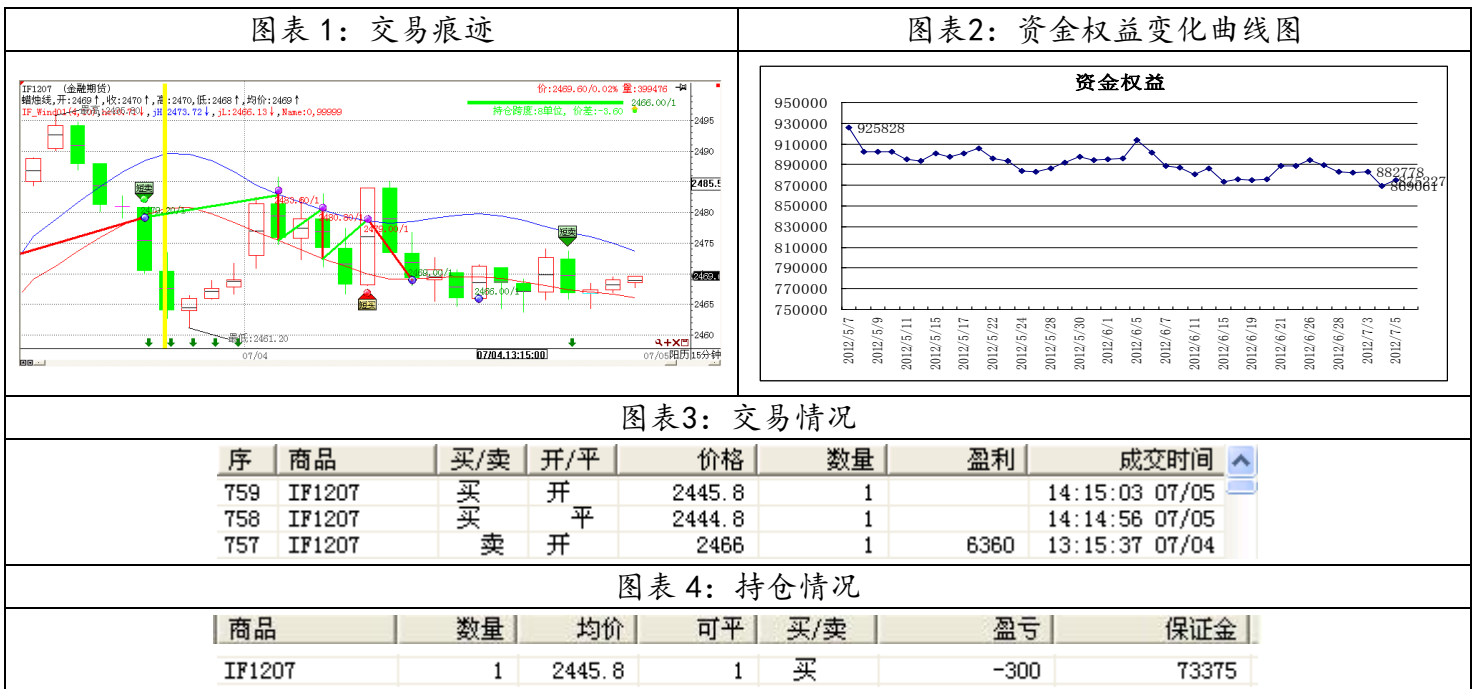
图表 1：交易痕迹

IF1207 (金融期货)
蜡烛线,开:2469↑,收:2470↑,高:2470,低:2468↑,均价:2469↑
IF_Wind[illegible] jH 2473.72↓, jL:2466.13↓, Name:0,99999
价:2469.60/0.02% 量:399476
持仓跨度:8单位, 价差:-3.60
2466.00/1
2495
2490
2485.5
2480
2475
2470
2465
2460
2483.00/1
2480.00/1
2479.00/1
2469.00/1
2466.00/1
最低:2461.20
07/04
07/04.13:15:00
07/05 阳历 15分钟

图表2：资金权益变化曲线图

资金权益

| 950000 |
|---|
| 930000 |
| 910000 |
| 890000 |
| 870000 |
| 850000 |
| 830000 |
| 810000 |
| 790000 |
| 770000 |
| 750000 |

925828
882778
875227
869061

2012/5/7, 2012/5/9, 2012/5/11, 2012/5/15, 2012/5/17, 2012/5/22, 2012/5/24, 2012/5/28, 2012/5/30, 2012/6/1, 2012/6/5, 2012/6/7, 2012/6/11, 2012/6/15, 2012/6/19, 2012/6/21, 2012/6/26, 2012/6/28, 2012/7/3, 2012/7/5

图表3：交易情况

| 序 | 商品 | 买/卖 | 开/平 | 价格 | 数量 | 盈利 | 成交时间 |
|---|---|---|---|---|---|---|---|
| 759 | IF1207 | 买 | 开 | 2445.8 | 1 | | 14:15:03 07/05 |
| 758 | IF1207 | 买 | 平 | 2444.8 | 1 | | 14:14:56 07/05 |
| 757 | IF1207 | 卖 | 开 | 2466 | 1 | 6360 | 13:15:37 07/04 |

图表 4：持仓情况

| 商品 | 数量 | 均价 | 可平 | 买/卖 | 盈亏 | 保证金 |
|---|---|---|---|---|---|---|
| IF1207 | 1 | 2445.8 | 1 | 买 | -300 | 73375 |